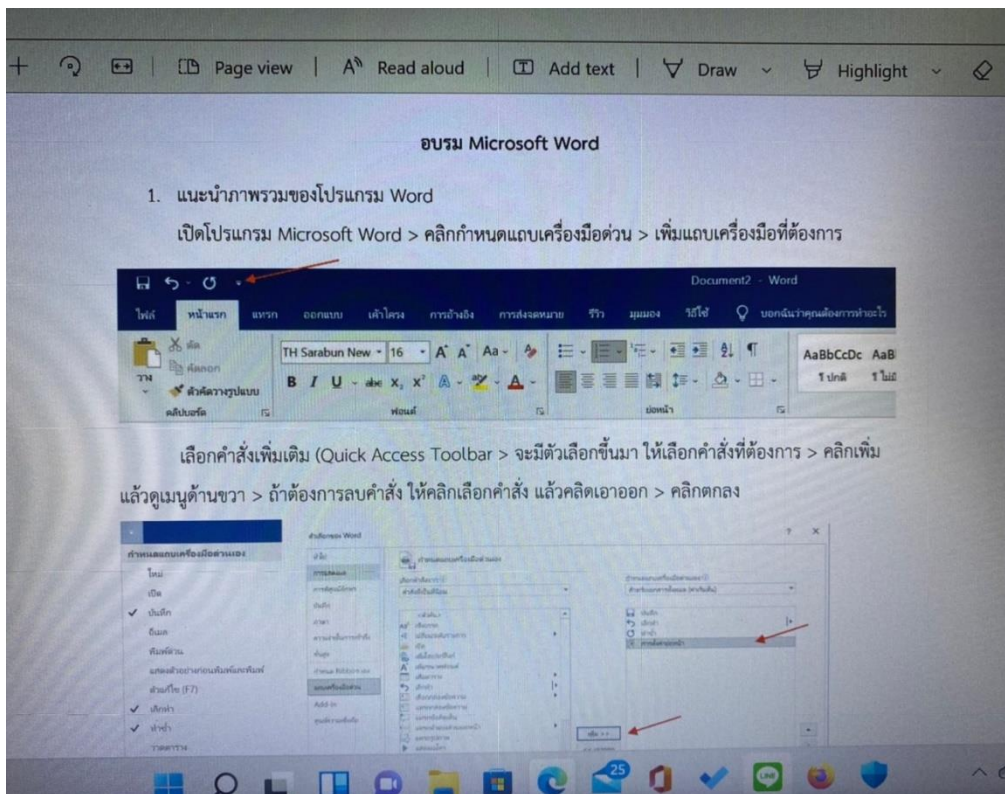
Page view | Read aloud | Add text | Draw | Highlight

อบรม Microsoft Word

1. แนะนำภาพรวมของโปรแกรม Word

เปิดโปรแกรม Microsoft Word > คลิกกำหนดแถบเครื่องมือด่วน > เพิ่มแถบเครื่องมือที่ต้องการ

Document2 - Word

ไฟล์ หน้าแรก แทรก ออกแบบ เค้าโครง การอ้างอิง การส่งจดหมาย รีวิว มุมมอง วิธีใช้ บอกฉันว่าคุณต้องการทำอะไร

ตัด คัดลอก วาง ตัวคัดวางรูปแบบ คลิปบอร์ด TH Sarabun New 16 ฟอนต์ ย่อหน้า AaBbCcDc AaB 1 ปกติ 1 ไม่มี

เลือกคำสั่งเพิ่มเติม (Quick Access Toolbar > จะมีตัวเลือกขึ้นมา ให้เลือกคำสั่งที่ต้องการ > คลิกเพิ่ม แล้วดูเมนูด้านขวา > ถ้าต้องการลบคำสั่ง ให้คลิกเลือกคำสั่ง แล้วคลิดเอาออก > คลิกตกลง

ตัวเลือกของ Word

กำหนดแถบเครื่องมือด่วนเอง

ใหม่
เปิด
บันทึก
อีเมล
พิมพ์ด่วน
แสดงตัวอย่างก่อนพิมพ์และพิมพ์
ตัวสะกด (F7)
เลิกทำ
ทำซ้ำ
วาดตาราง

ทั่วไป
การแสดงผล
การตรวจแก้
บันทึก
ภาษา
ความง่ายในการเข้าถึง
ขั้นสูง
กำหนด Ribbon เอง
แถบเครื่องมือด่วน
Add-in
ศูนย์ความเชื่อถือ

เพิ่ม >>

25